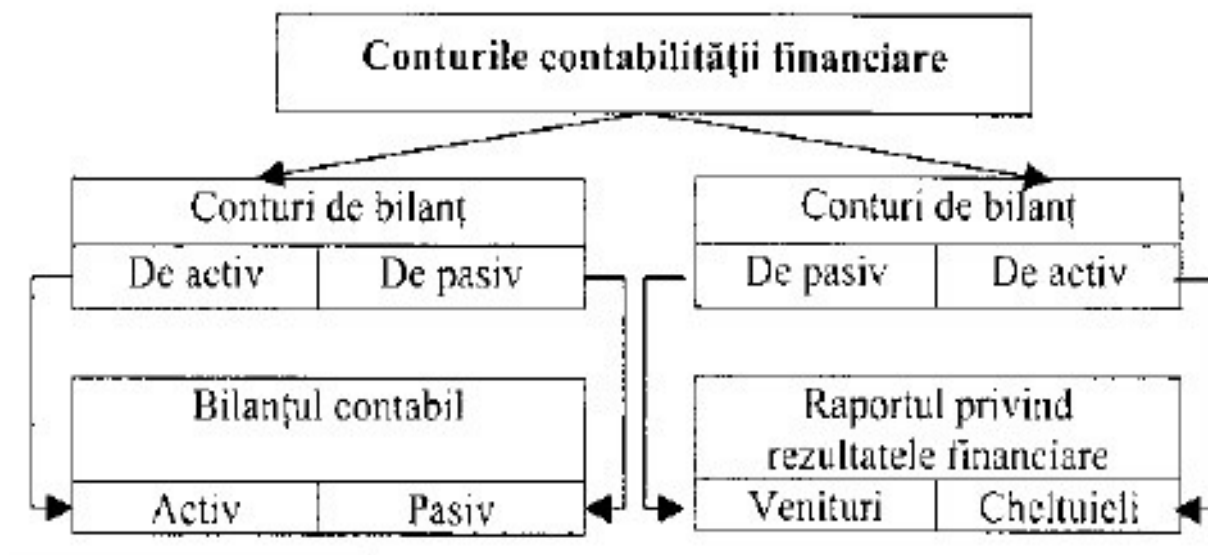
Conturile contabilității financiare

Conturi de bilanț

De activ | De pasiv

Bilanțul contabil

Activ | Pasiv

Conturi de bilanț

De pasiv | De activ

Raportul privind rezultatele financiare

Venituri | Cheltuieli